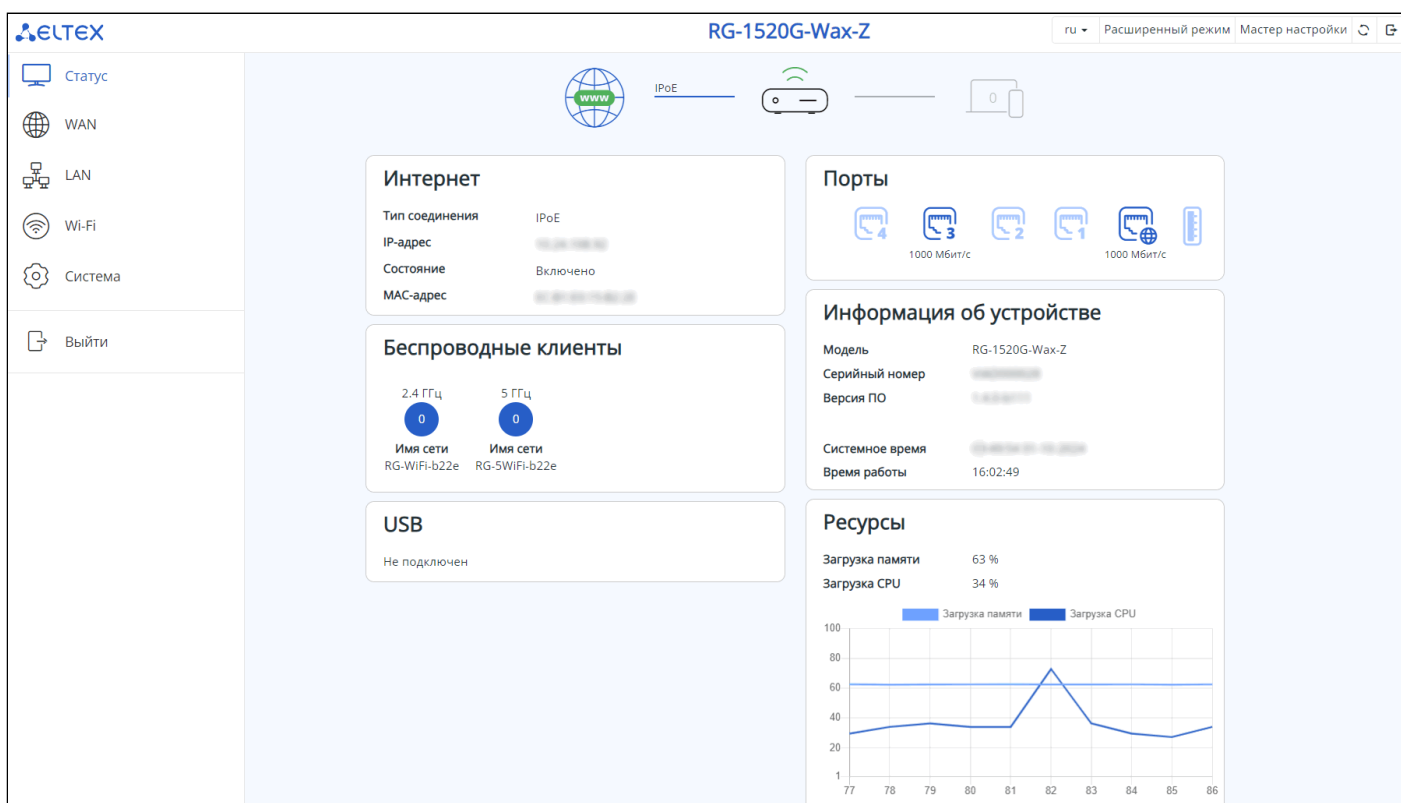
ELTEX

RG-1520G-Wax-Z

ru ▾ Расширенный режим Мастер настройки

Статус
WAN
LAN
Wi-Fi
Система
Выйти

www
IPoE
0

Интернет
Тип соединения IPoE
IP-адрес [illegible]
Состояние Включено
MAC-адрес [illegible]

Порты
4 3 2 1
1000 Мбит/с
1000 Мбит/с

Беспроводные клиенты
2.4 ГГц
0
Имя сети
RG-WiFi-b22e
5 ГГц
0
Имя сети
RG-5WiFi-b22e

Информация об устройстве
Модель RG-1520G-Wax-Z
Серийный номер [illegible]
Версия ПО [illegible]
Системное время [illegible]
Время работы 16:02:49

USB
Не подключен

Ресурсы
Загрузка памяти 63 %
Загрузка CPU 34 %

Загрузка памяти Загрузка CPU
100
80
60
40
20
1
77 78 79 80 81 82 83 84 85 86